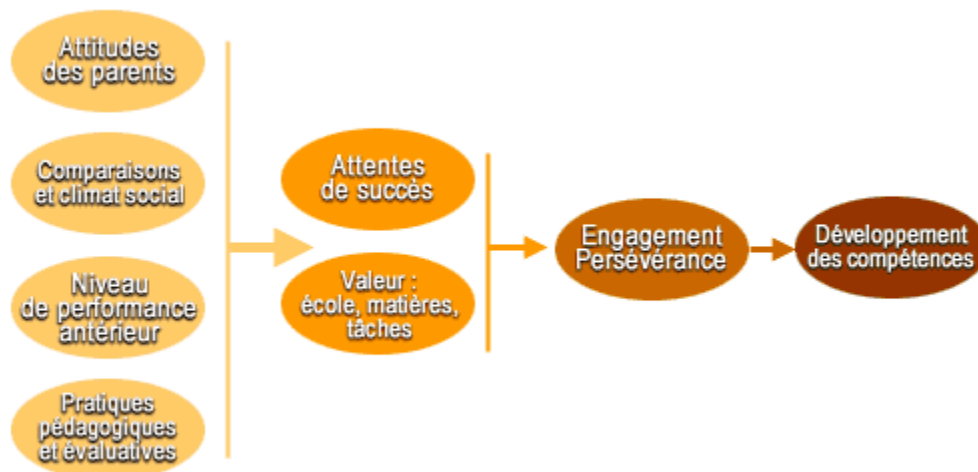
Attitudes des parents

Comparaisons et climat social

Niveau de performance antérieur

Pratiques pédagogiques et évaluatives

Attentes de succès

Valeur : école, matières, tâches

Engagement Persévérance

Développement des compétences